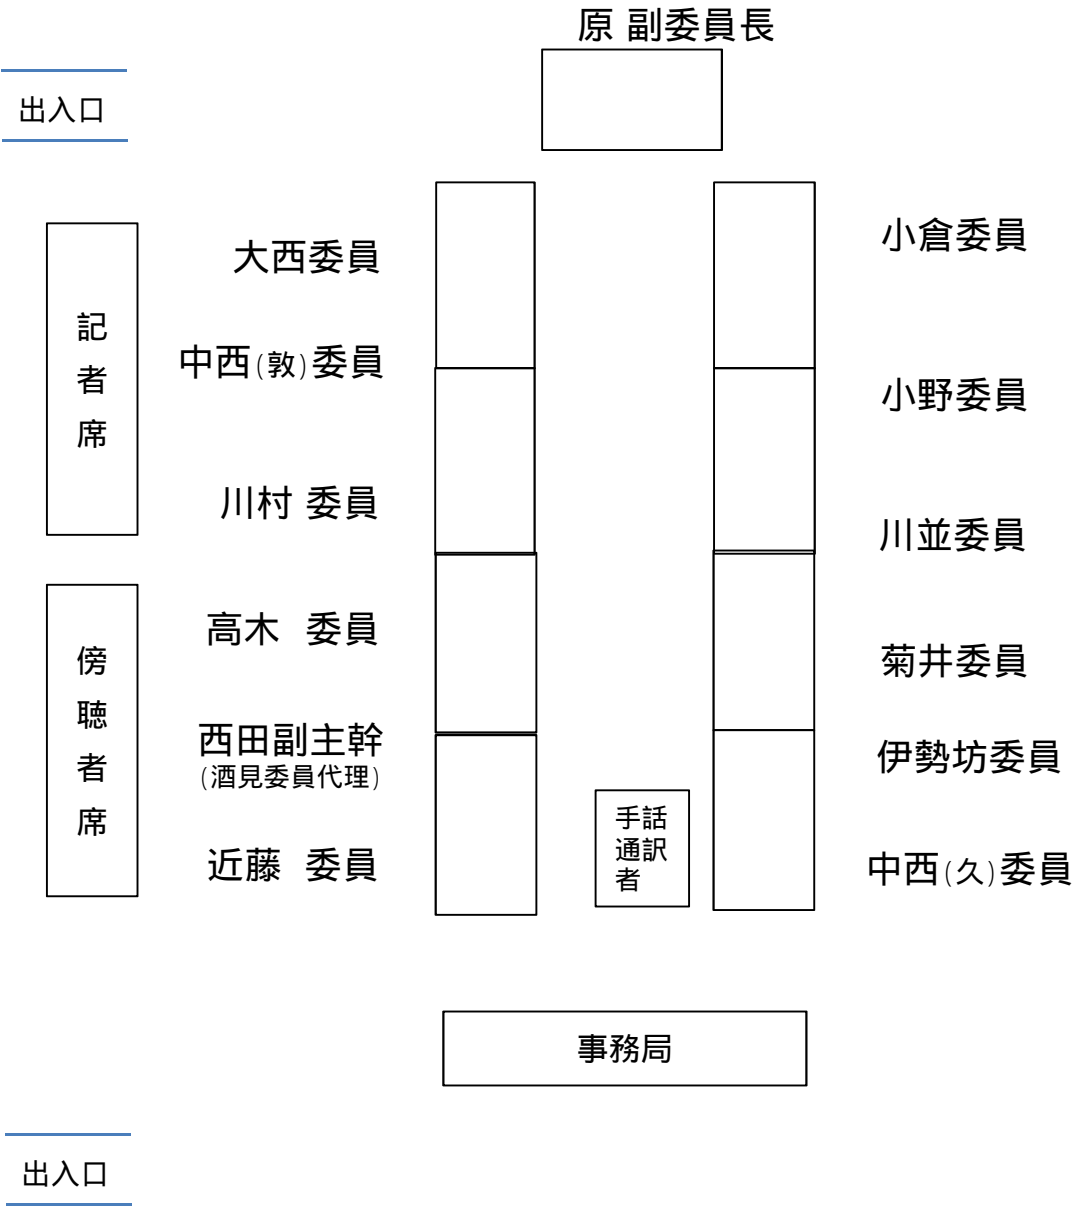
原 副委員長

出入口

記者席

大西委員

中西(敦)委員

川村 委員

傍聴者席

高木 委員

西田副主幹
(酒見委員代理)

近藤 委員

小倉委員

小野委員

川並委員

菊井委員

伊勢坊委員

手話通訳者

中西(久)委員

事務局

出入口